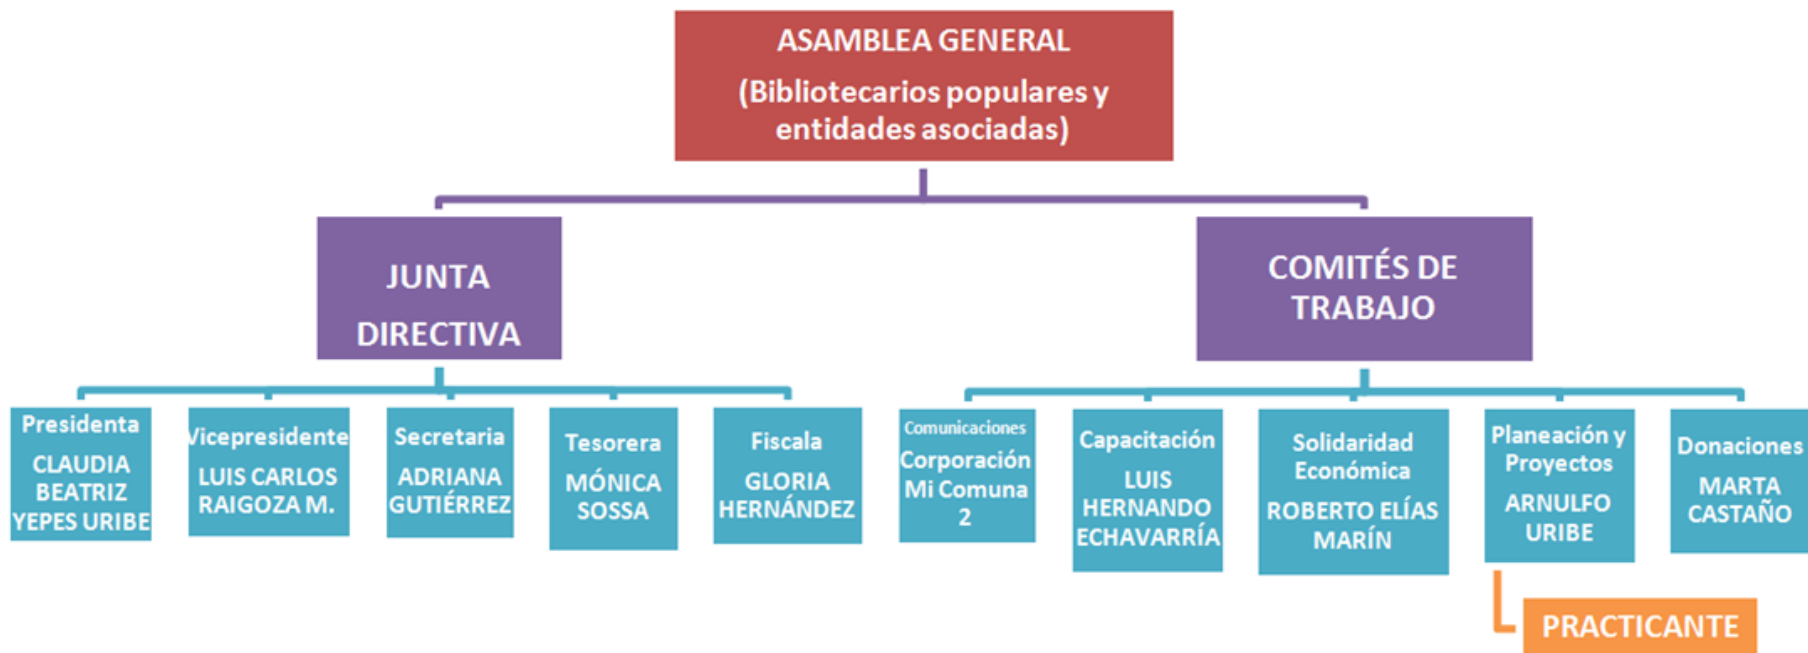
ASAMBLEA GENERAL
(Bibliotecarios populares y entidades asociadas)

JUNTA DIRECTIVA

COMITÉS DE TRABAJO

Presidenta
CLAUDIA BEATRIZ YEPES URIBE

Vicepresidente
LUIS CARLOS RAIGOZA M.

Secretaria
ADRIANA GUTIÉRREZ

Tesorera
MÓNICA SOSSA

Fiscala
GLORIA HERNÁNDEZ

Comunicaciones
Corporación Mi Comuna 2

Capacitación
LUIS HERNANDO ECHAVARRÍA

Solidaridad Económica
ROBERTO ELÍAS MARÍN

Planeación y Proyectos
ARNULFO URIBE

Donaciones
MARTA CASTAÑO

PRACTICANTE